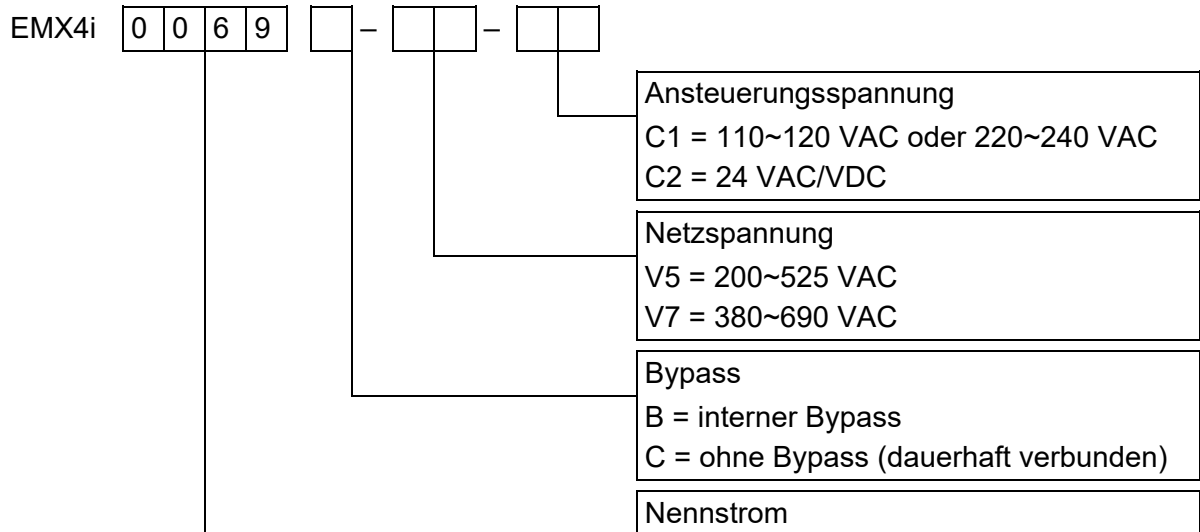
EMX4i | 0 | 0 | 6 | 9 | | – | | | – | | |

Ansteuerungsspannung
C1 = 110~120 VAC oder 220~240 VAC
C2 = 24 VAC/VDC

Netzspannung
V5 = 200~525 VAC
V7 = 380~690 VAC

Bypass
B = interner Bypass
C = ohne Bypass (dauerhaft verbunden)

Nennstrom